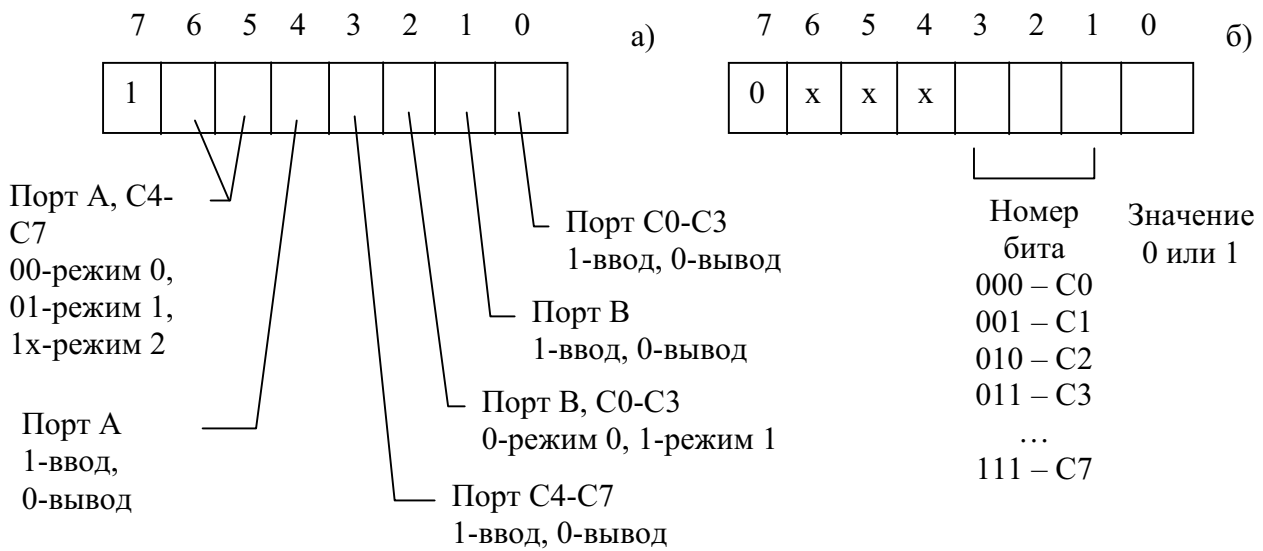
7 6 5 4 3 2 1 0

а)

1

Порт A, C4-C7
00-режим 0,
01-режим 1,
1x-режим 2

Порт C0-C3
1-ввод, 0-вывод

Порт B
1-ввод, 0-вывод

Порт B, C0-C3
0-режим 0, 1-режим 1

Порт A
1-ввод,
0-вывод

Порт C4-C7
1-ввод, 0-вывод

7 6 5 4 3 2 1 0

б)

0 x x x

Номер бита
000 – C0
001 – C1
010 – C2
011 – C3
…
111 – C7

Значение
0 или 1